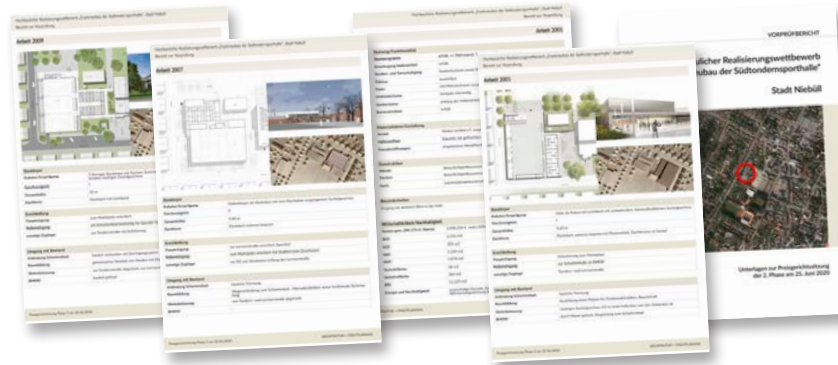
Arbeit 2009

Arbeit 2007

Arbeit 2003

Arbeit 2001

VORPRÜFBERICHT

"...licher Realisierungswettbewerb ...ubau der Südtondernsporthalle"

Stadt Niebüll

Unterlagen zur Preisgerichtssitzung der 2. Phase am 25. Juni 2020